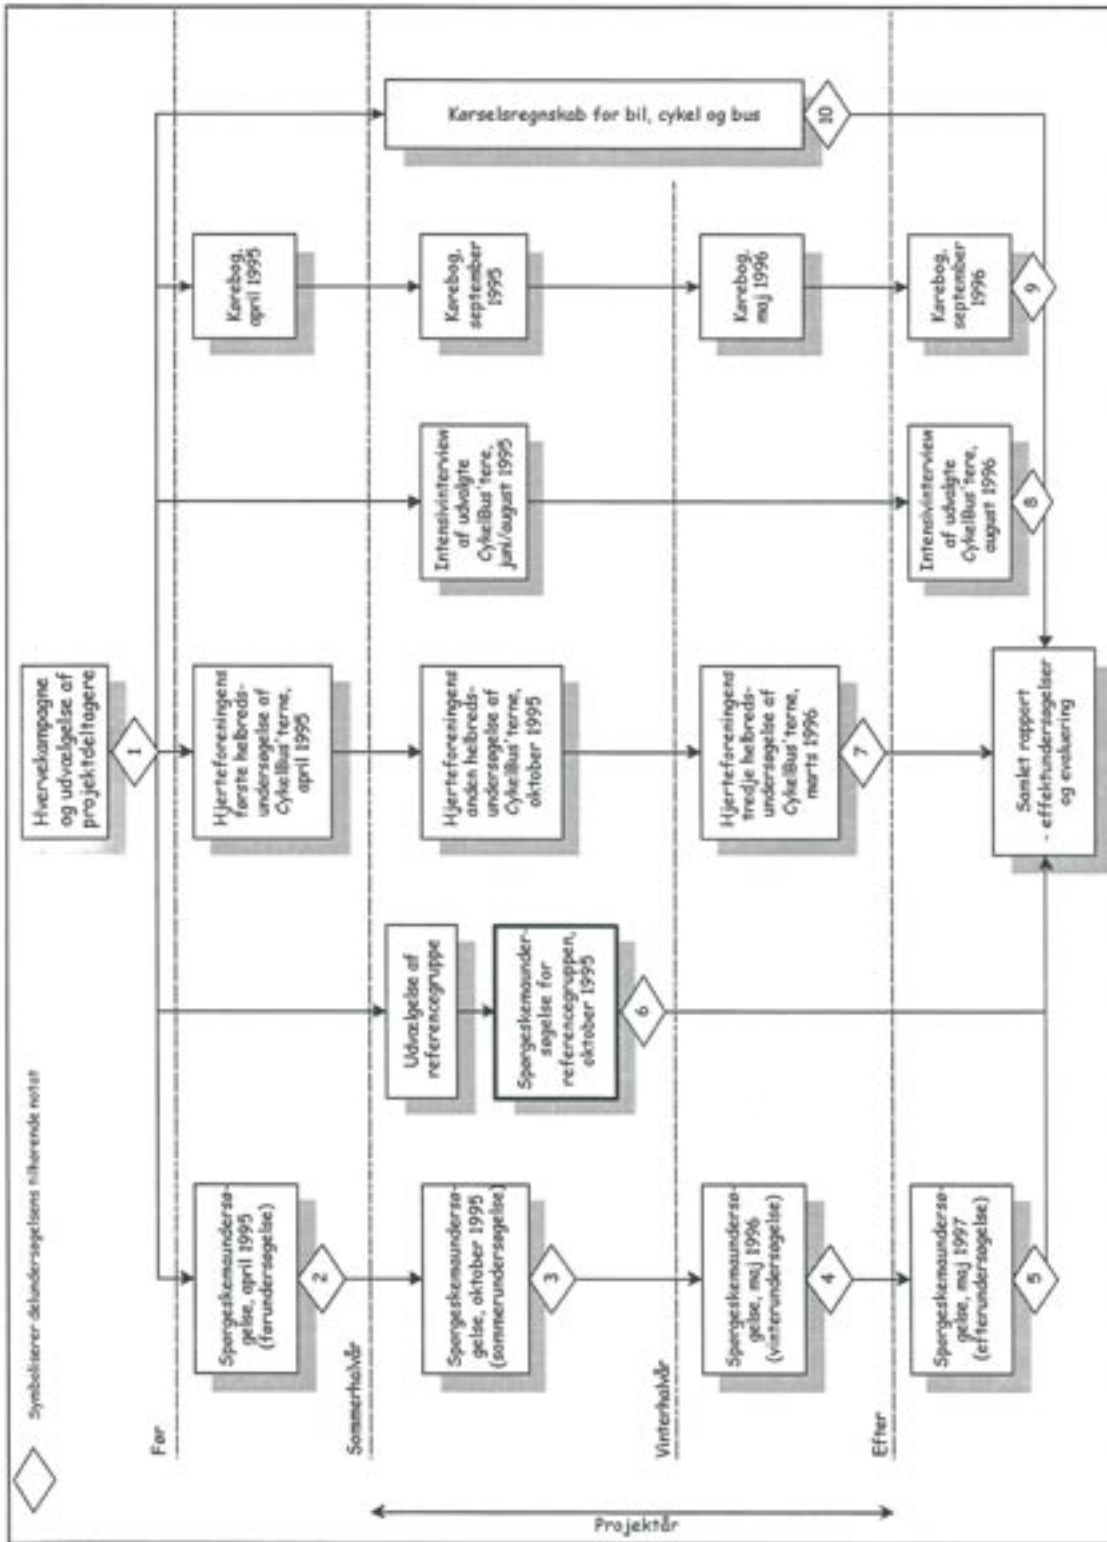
Symboliserer delundersøgelsens tilhørende notat

Før

Sommerhalvår

Vinterhalvår

Efter

Projektår

Hvervekampagne og udvælgelse af projektdeltagere

1

Kørselsregnskab for bil, cykel og bus

10

Kørebog, april 1995

Kørebog, september 1995

Kørebog, maj 1996

Kørebog, september 1996

9

Intensivinterview af udvalgte CykelBus'tere, juni/august 1995

Intensivinterview af udvalgte CykelBus'tere, august 1996

8

Hjerteforeningens første helbredsundersøgelse af CykelBus'terne, april 1995

Hjerteforeningens anden helbredsundersøgelse af CykelBus'terne, oktober 1995

Hjerteforeningens tredje helbredsundersøgelse af CykelBus'terne, marts 1996

7

Samlet rapport - effektundersøgelser og evaluering

Udvælgelse af referencegruppe

Spørgeskemaundersøgelse for referencegruppen, oktober 1995

6

Spørgeskemaundersøgelse, april 1995 (førundersøgelse)

2

Spørgeskemaundersøgelse, oktober 1995 (sommerundersøgelse)

3

Spørgeskemaundersøgelse, maj 1996 (vinterundersøgelse)

4

Spørgeskemaundersøgelse, maj 1997 (efterundersøgelse)

5